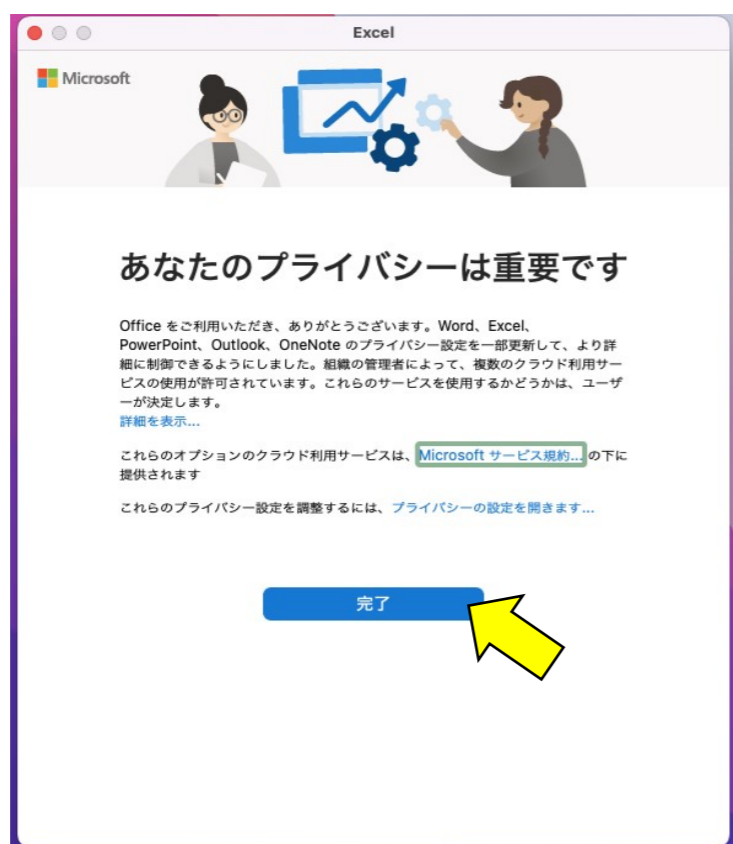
Excel

Microsoft

あなたのプライバシーは重要です

Office をご利用いただき、ありがとうございます。Word、Excel、PowerPoint、Outlook、OneNote のプライバシー設定を一部更新して、より詳細に制御できるようにしました。組織の管理者によって、複数のクラウド利用サービスの使用が許可されています。これらのサービスを使用するかどうかは、ユーザーが決定します。
詳細を表示...

これらのオプションのクラウド利用サービスは、Microsoft サービス規約... の下に提供されます

これらのプライバシー設定を調整するには、プライバシーの設定を開きます...

完了